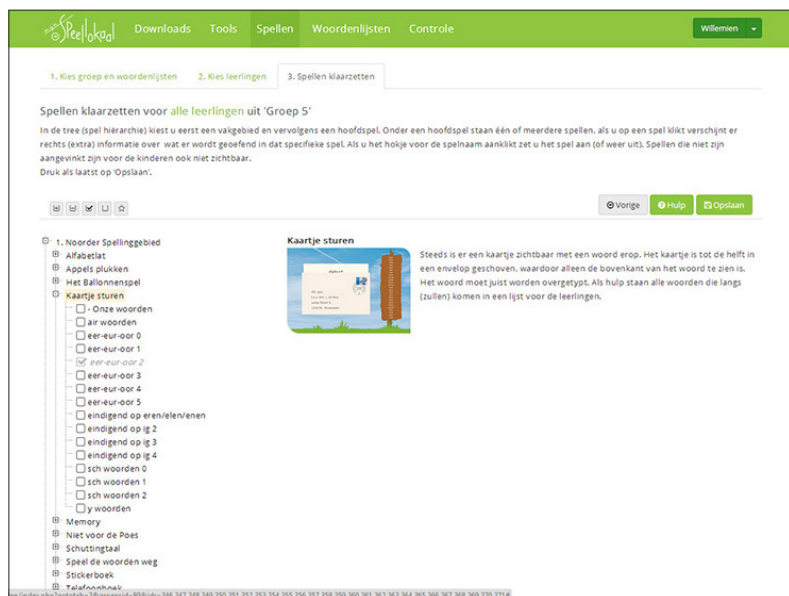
mijn Spellokaal Downloads Tools Spellen Woordenlijsten Controle Willemien

1. Kies groep en woordenlijsten 2. Kies leerlingen 3. Spellen klaarzetten

Spellen klaarzetten voor alle leerlingen uit 'Groep 5'

In de tree (spel hiërachie) kiest u eerst een vakgebied en vervolgens een hoofdspel. Onder een hoofdspel staan één of meerdere spellen. als u op een spel klikt verschijnt er rechts (extra) informatie over wat er wordt geoefend in dat specifieke spel. Als u het hokje voor de spelnaam aanklikt zet u het spel aan (of weer uit). Spellen die niet zijn aangevinkt zijn voor de kinderen ook niet zichtbaar.
Druk als laatst op 'Opslaan'.

Vorige Hulp Opslaan

1. Noorder Spellinggebied
Alfabetlat
Appels plukken
Het Ballonnenspel
Kaartje sturen
- Onze woorden
air woorden
eer-eur-oor 0
eer-eur-oor 1
eer-eur-oor 2
eer-eur-oor 3
eer-eur-oor 4
eer-eur-oor 5
eindigend op eren/elen/enen
eindigend op ig 2
eindigend op ig 3
eindigend op ig 4
sch woorden 0
sch woorden 1
sch woorden 2
y woorden
Memory
Niet voor de Poes
Schuttingtaal
Speel de woorden weg
Stickerboek
Telefoonboek

Kaartje sturen

Steeds is er een kaartje zichtbaar met een woord erop. Het kaartje is tot de helft in een envelop geschoven. waardoor alleen de bovenkant van het woord te zien is. Het woord moet juist worden overgetypt. Als hulp staan alle woorden die langs (zullen) komen in een lijst voor de leerlingen.